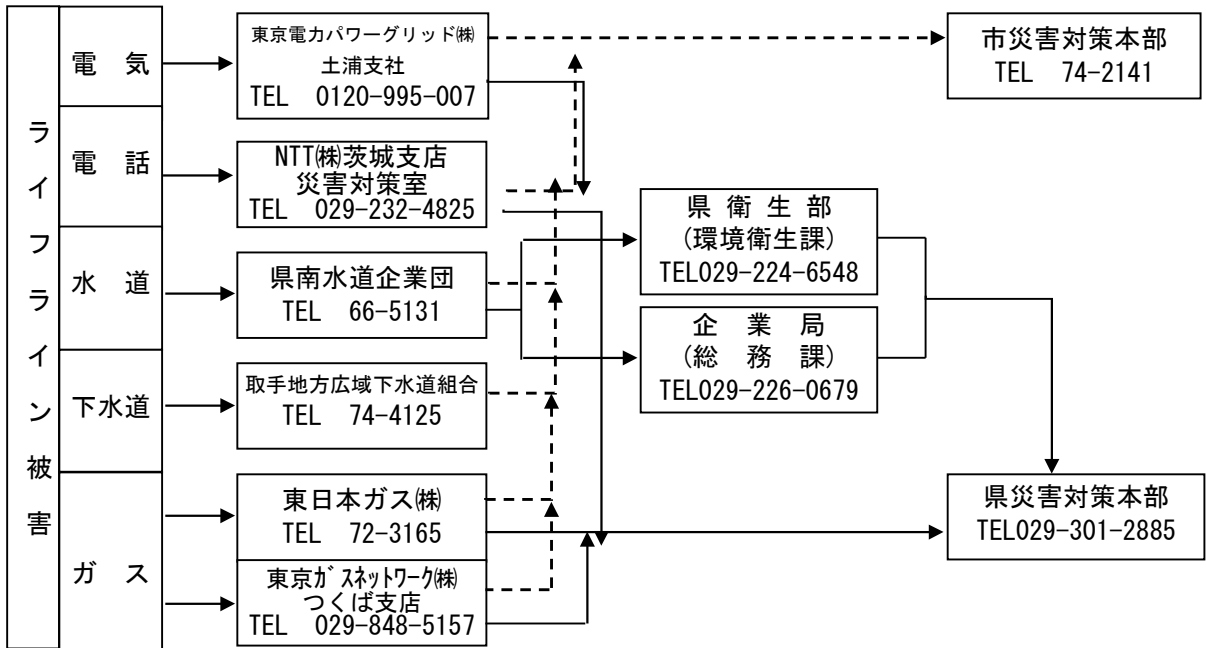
ライフライン被害

電 気

電 話

水 道

下水道

ガ ス

東京電力パワーグリッド㈱
土浦支社
TEL 0120-995-007

NTT㈱茨城支店
災害対策室
TEL 029-232-4825

県南水道企業団
TEL 66-5131

取手地方広域下水道組合
TEL 74-4125

東日本ガス㈱
TEL 72-3165

東京ｶﾞｽﾈｯﾄﾜｰｸ㈱
つくば支店
TEL 029-848-5157

市災害対策本部
TEL 74-2141

県衛生部
(環境衛生課)
TEL029-224-6548

企業局
(総務課)
TEL029-226-0679

県災害対策本部
TEL029-301-2885